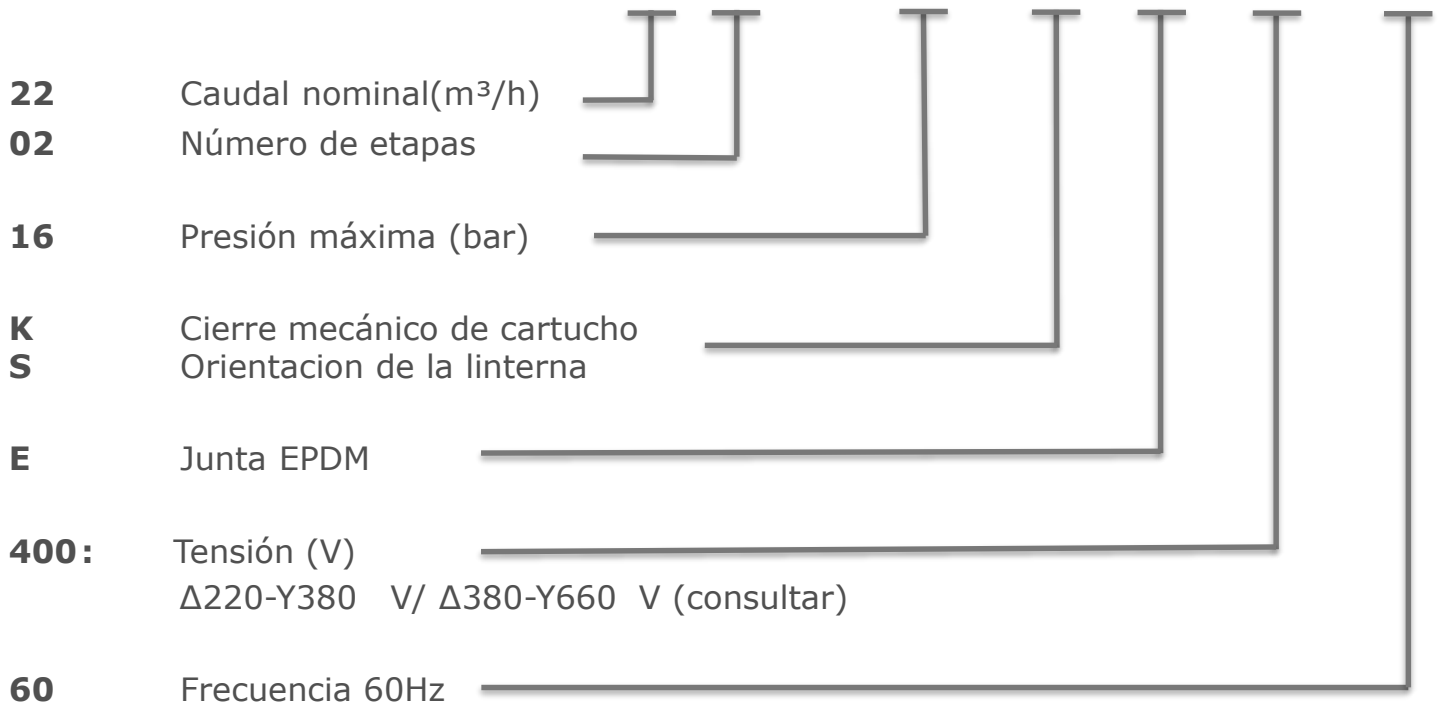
**22** Caudal nominal($m^3$/h)
**02** Número de etapas

**16** Presión máxima (bar)

**K** Cierre mecánico de cartucho
**S** Orientacion de la linterna

**E** Junta EPDM

**400:** Tensión (V)
Δ220-Y380 V/ Δ380-Y660 V (consultar)

**60** Frecuencia 60Hz